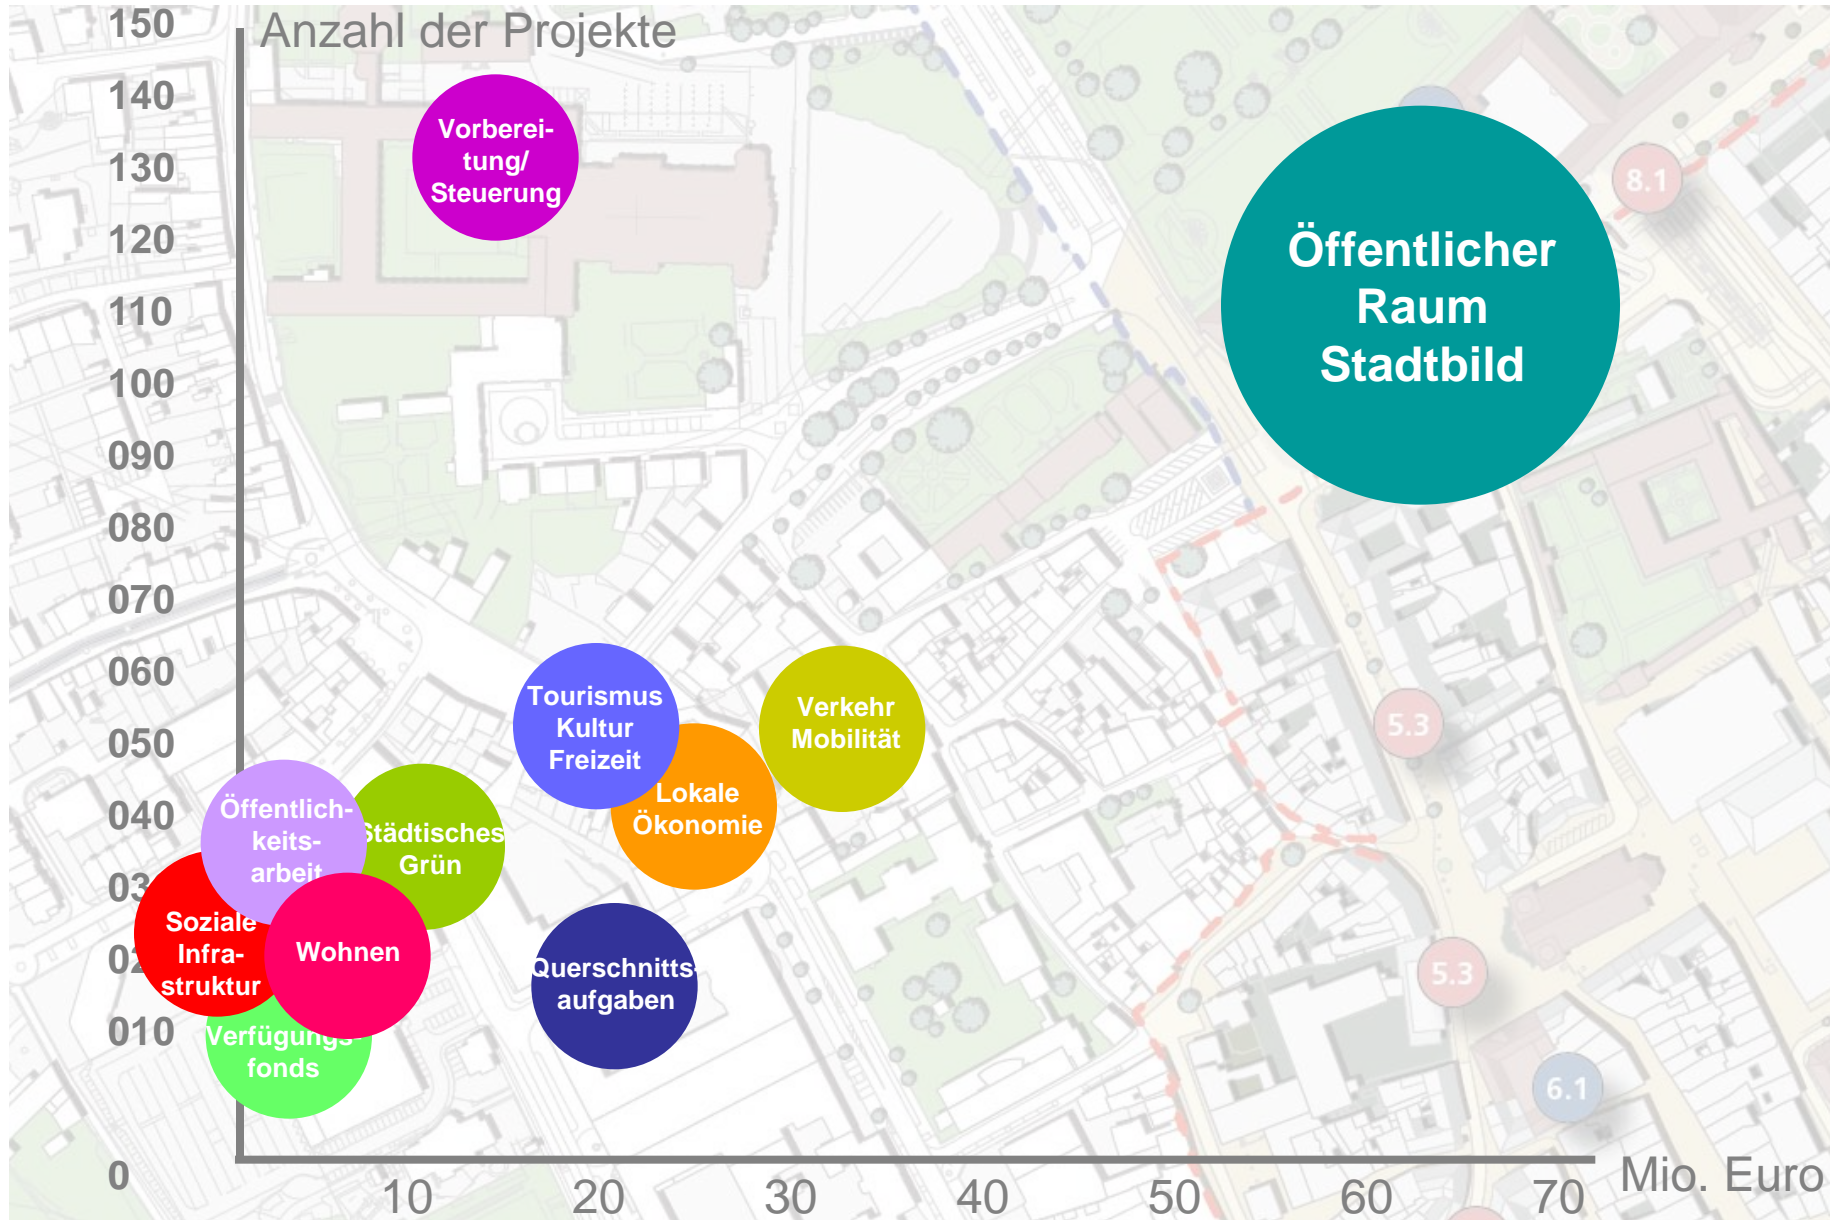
150
140
130
120
110
100
090
080
070
060
050
040
03
02
010
0

Anzahl der Projekte

Vorbereitung/ Steuerung

Öffentlicher Raum Stadtbild

8.1

Tourismus Kultur Freizeit

Verkehr Mobilität

Lokale Ökonomie

5.3

Öffentlichkeitsarbeit

Städtisches Grün

Soziale Infrastruktur

Wohnen

Querschnittsaufgaben

5.3

Verfügungsfonds

6.1

10 20 30 40 50 60 70 Mio. Euro